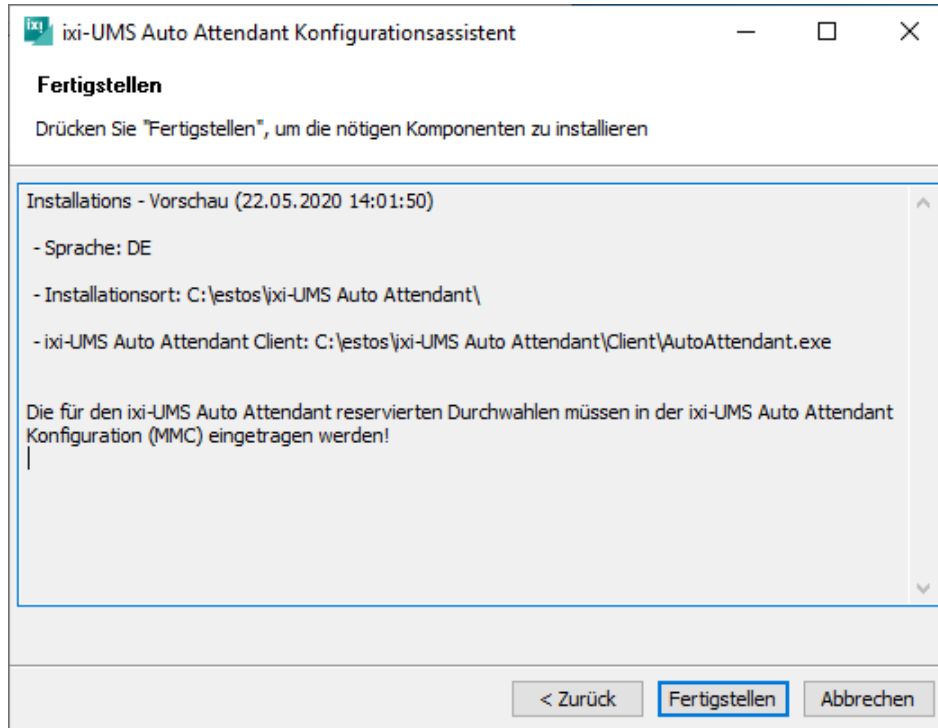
ixi-UMS Auto Attendant Konfigurationsassistent

Fertigstellen

Drücken Sie "Fertigstellen", um die nötigen Komponenten zu installieren

Installations - Vorschau (22.05.2020 14:01:50)

- Sprache: DE

- Installationsort: C:\estos\ixi-UMS Auto Attendant\

- ixi-UMS Auto Attendant Client: C:\estos\ixi-UMS Auto Attendant\Client\AutoAttendant.exe

Die für den ixi-UMS Auto Attendant reservierten Durchwahlen müssen in der ixi-UMS Auto Attendant Konfiguration (MMC) eingetragen werden!

< Zurück | Fertigstellen | Abbrechen